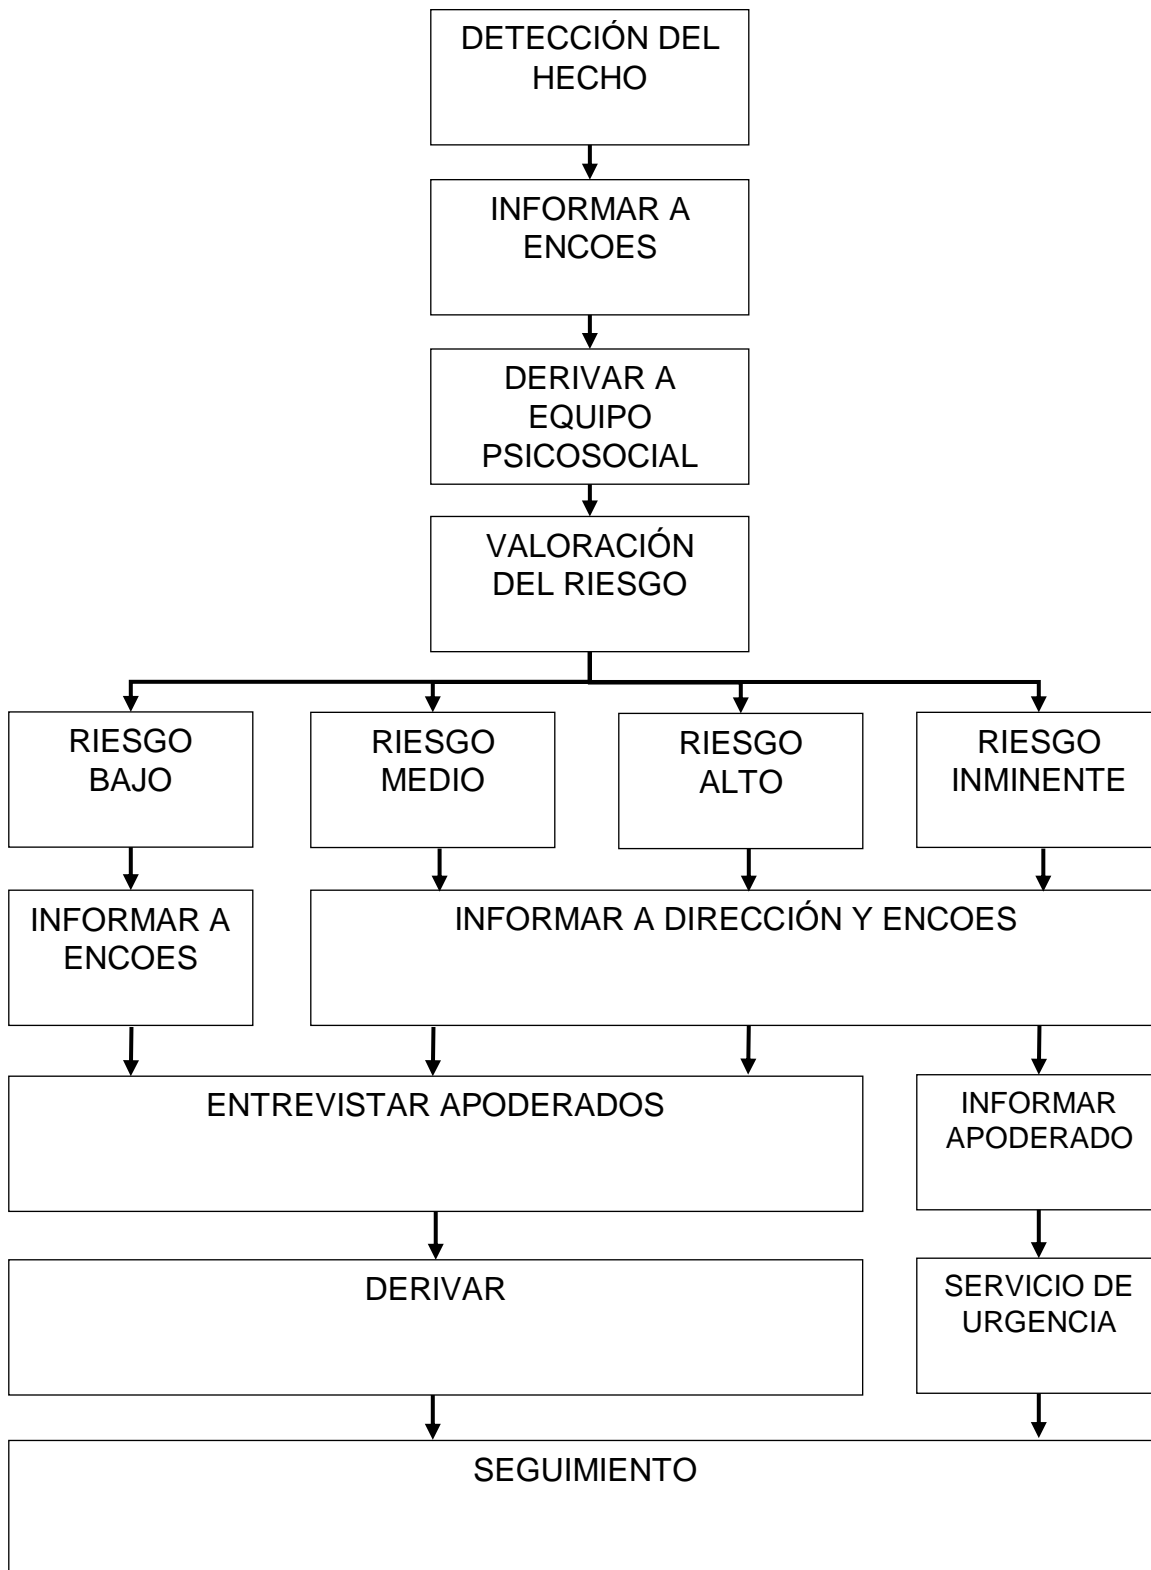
DETECCIÓN DEL HECHO

INFORMAR A ENCOES

DERIVAR A EQUIPO PSICOSOCIAL

VALORACIÓN DEL RIESGO

RIESGO BAJO

RIESGO MEDIO

RIESGO ALTO

RIESGO INMINENTE

INFORMAR A ENCOES

INFORMAR A DIRECCIÓN Y ENCOES

ENTREVISTAR APODERADOS

INFORMAR APODERADO

DERIVAR

SERVICIO DE URGENCIA

SEGUIMIENTO